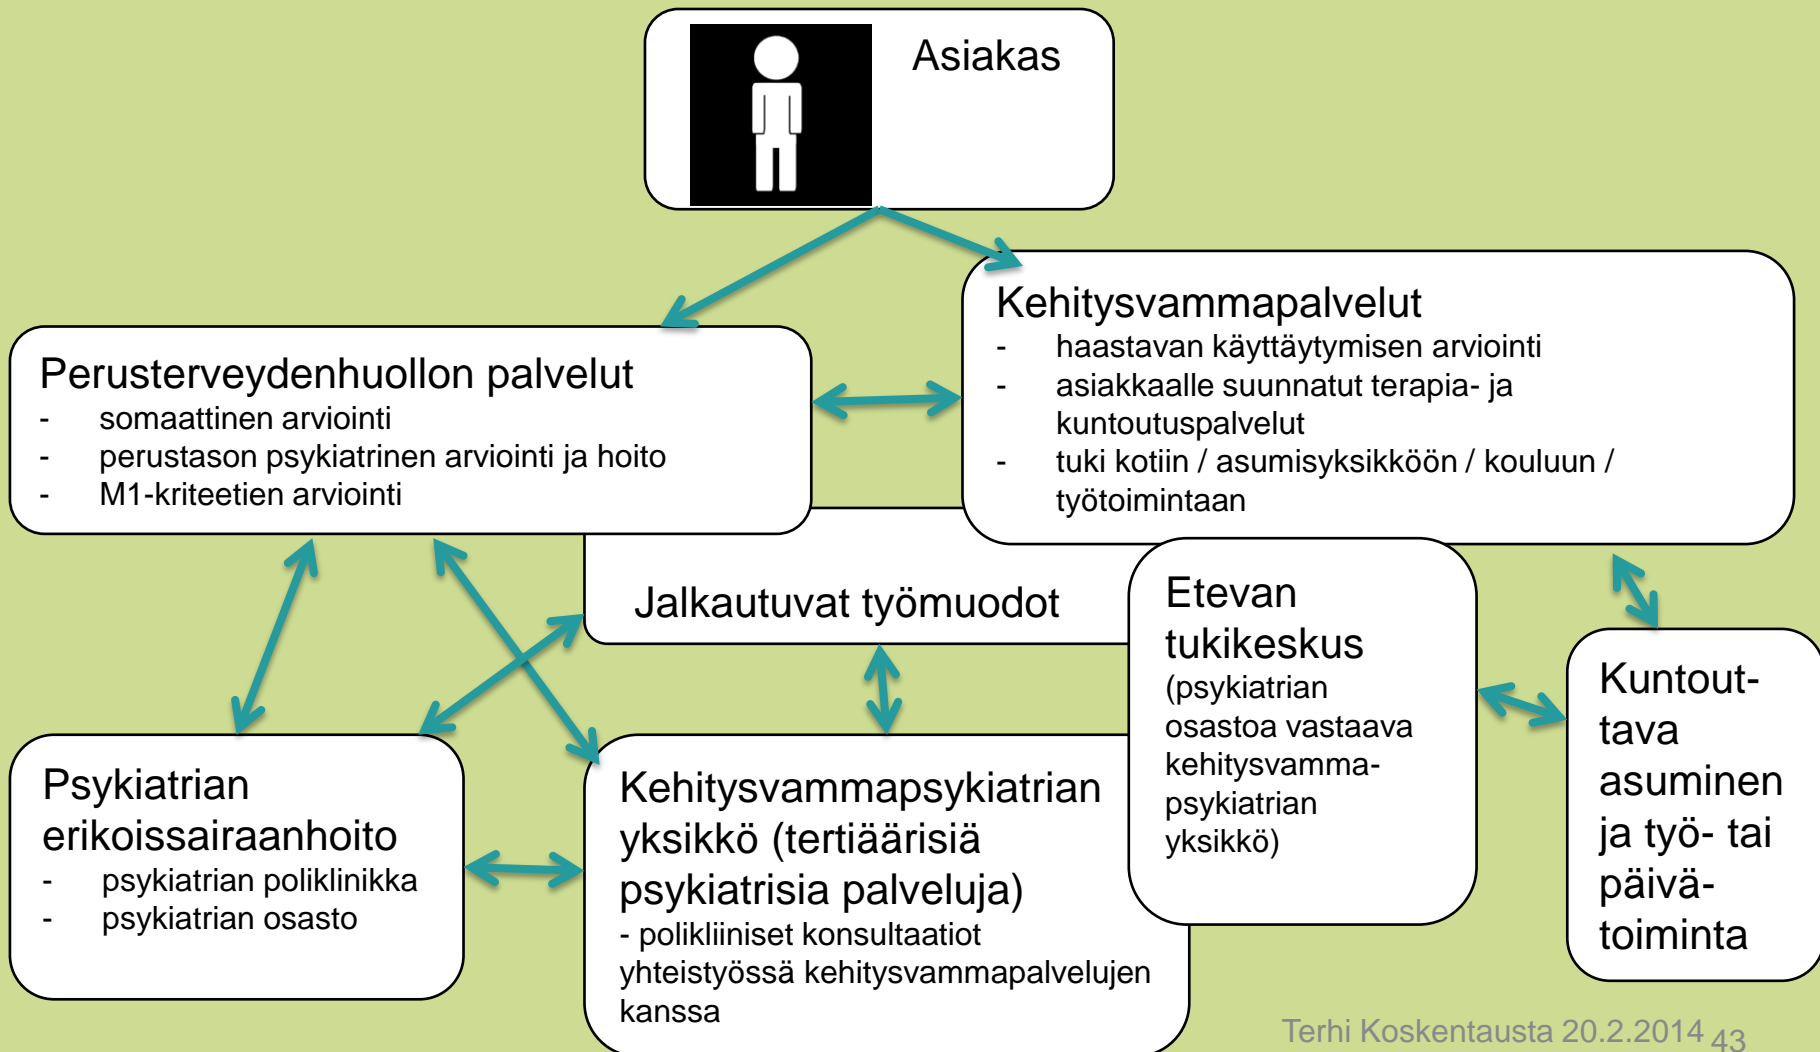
Asiakas

Kehitysvammapalvelut
- haastavan käyttäytymisen arviointi
- asiakkaalle suunnatut terapia- ja kuntoutuspalvelut
- tuki kotiin / asumisyksikköön / kouluun / työtoimintaan

Perusterveydenhuollon palvelut
- somaattinen arviointi
- perustason psykiatrinen arviointi ja hoito
- M1-kriteetien arviointi

Jalkautuvat työmuodot

Etevan tukikeskus
(psykiatrian osastoa vastaava kehitysvammapsykiatrian yksikkö)

Kuntouttava asuminen ja työ- tai päivätoiminta

Psykiatrian erikoissairaanhoito
- psykiatrian poliklinikka
- psykiatrian osasto

Kehitysvammapsykiatrian yksikkö (tertiäärisiä psykiatrisia palveluja)
- polikliiniset konsultaatiot yhteistyössä kehitysvammapalvelujen kanssa

Terhi Koskentausta 20.2.2014 43